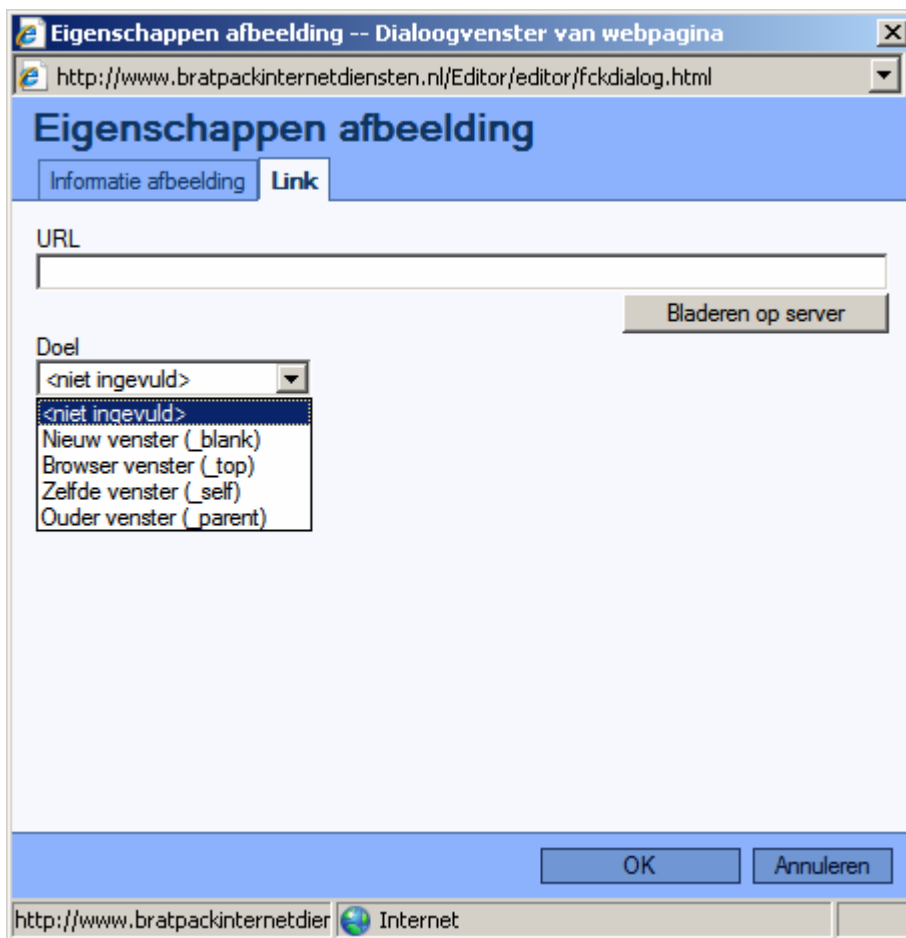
Eigenschappen afbeelding -- Dialoogvenster van webpagina

http://www.bratpackinternetdiensten.nl/Editor/editor/fckdialog.html

Eigenschappen afbeelding

Informatie afbeelding

Link

URL

Bladeren op server

Doel

<niet ingevuld>

<niet ingevuld>
Nieuw venster (_blank)
Browser venster (_top)
Zelfde venster (_self)
Ouder venster (_parent)

OK

Annuleren

http://www.bratpackinternetdier

Internet